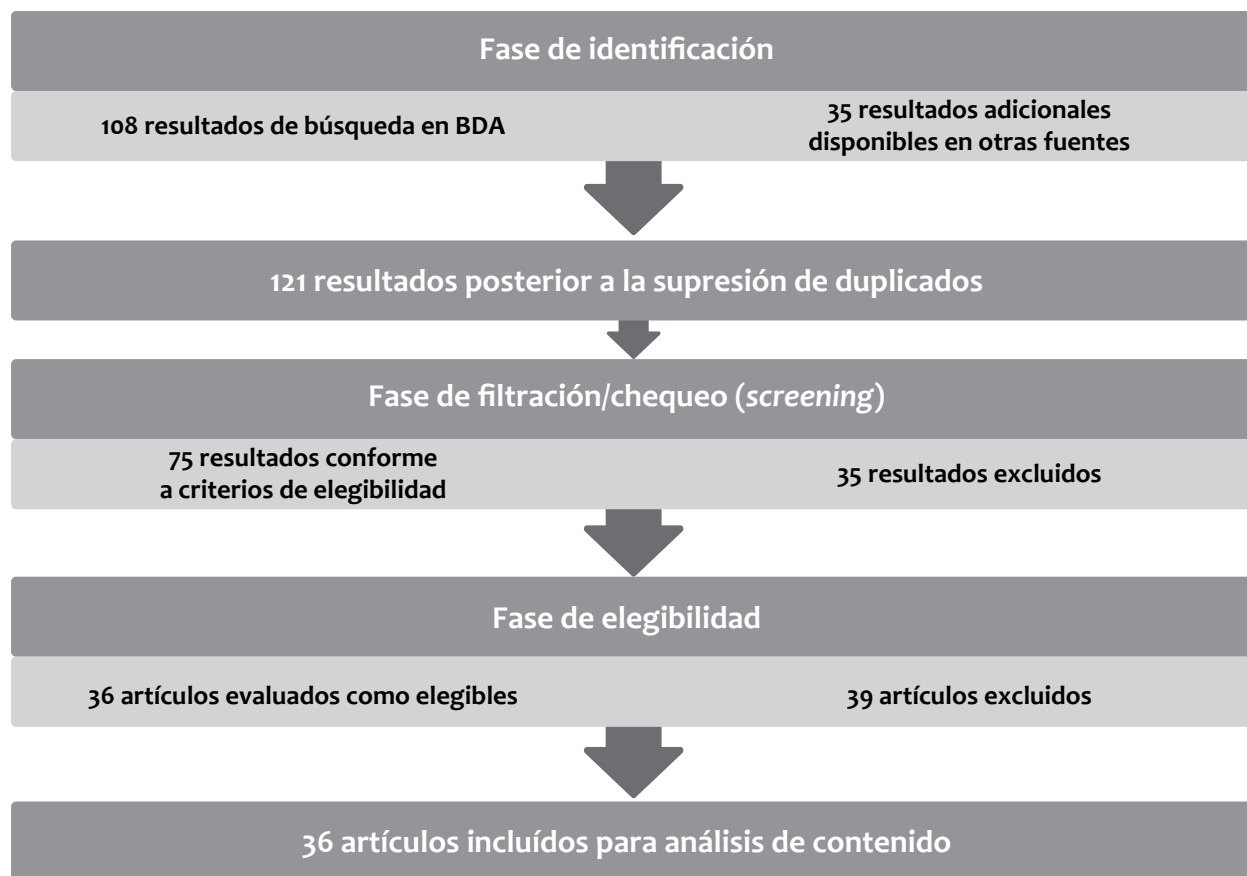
Fase de identificación

108 resultados de búsqueda en BDA

35 resultados adicionales disponibles en otras fuentes

121 resultados posterior a la supresión de duplicados

Fase de filtración/chequeo (*screening*)

75 resultados conforme a criterios de elegibilidad

35 resultados excluidos

Fase de elegibilidad

36 artículos evaluados como elegibles

39 artículos excluidos

36 artículos incluídos para análisis de contenido